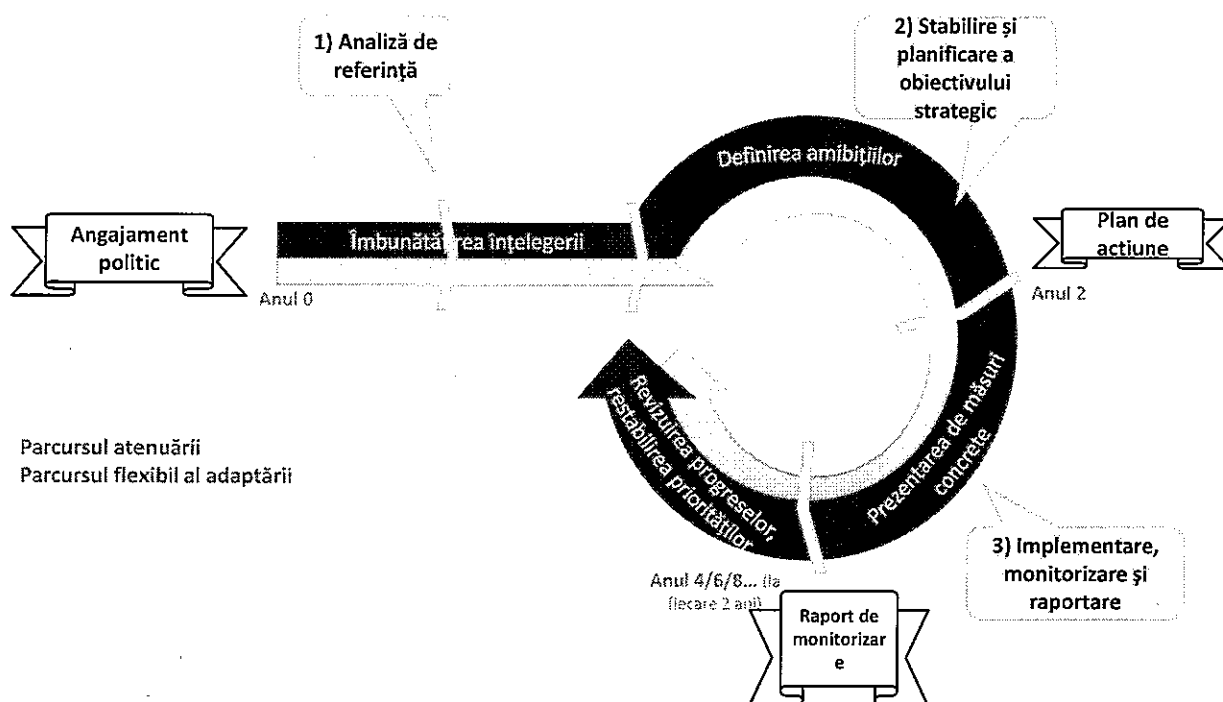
1) Analiză de referință

2) Stabilire și planificare a obiectivului strategic

Definirea ambițiilor

Angajament politic

Îmbunătă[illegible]rea înțelegerii

Plan de actiune

Anul 0

Anul 2

Revizuirea progreselor, restabilirea priorităților

Prezentarea de măsuri concrete

Parcursul atenuării
Parcursul flexibil al adaptării

3) Implementare, monitorizare și raportare

Anul 4/6/8... (la fiecare 2 ani)

Raport de monitorizar e